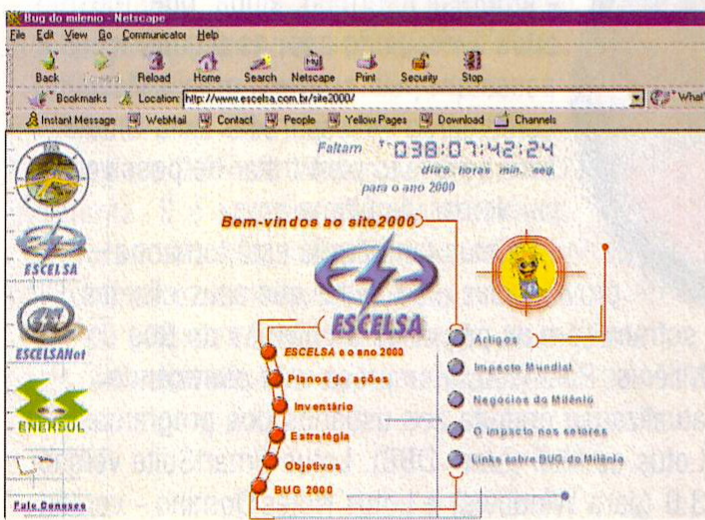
Bug do milenio - Netscape

File Edit View Go Communicator Help

Back Forward Reload Home Search Netscape Print Security Stop

Bookmarks Location: http://www.escelsa.com.br/site2000/

What's

Instant Message WebMail Contact People Yellow Pages Download Channels

Faltam 038:07:42:24
dias horas min. seg.
para o ano 2000

Bem-vindos ao site2000

ESCELSA

ESCELSA

ESCELSANet

ENERSUL

Fale Conosco

ESCELSA e o ano 2000
Planos de ações
Inventário
Estratégia
Objetivos
BUG 2000

Artigos
Impacto Mundial
Negocios do Milênio
O impacto nos setores
Links sobre BUG do Milênio